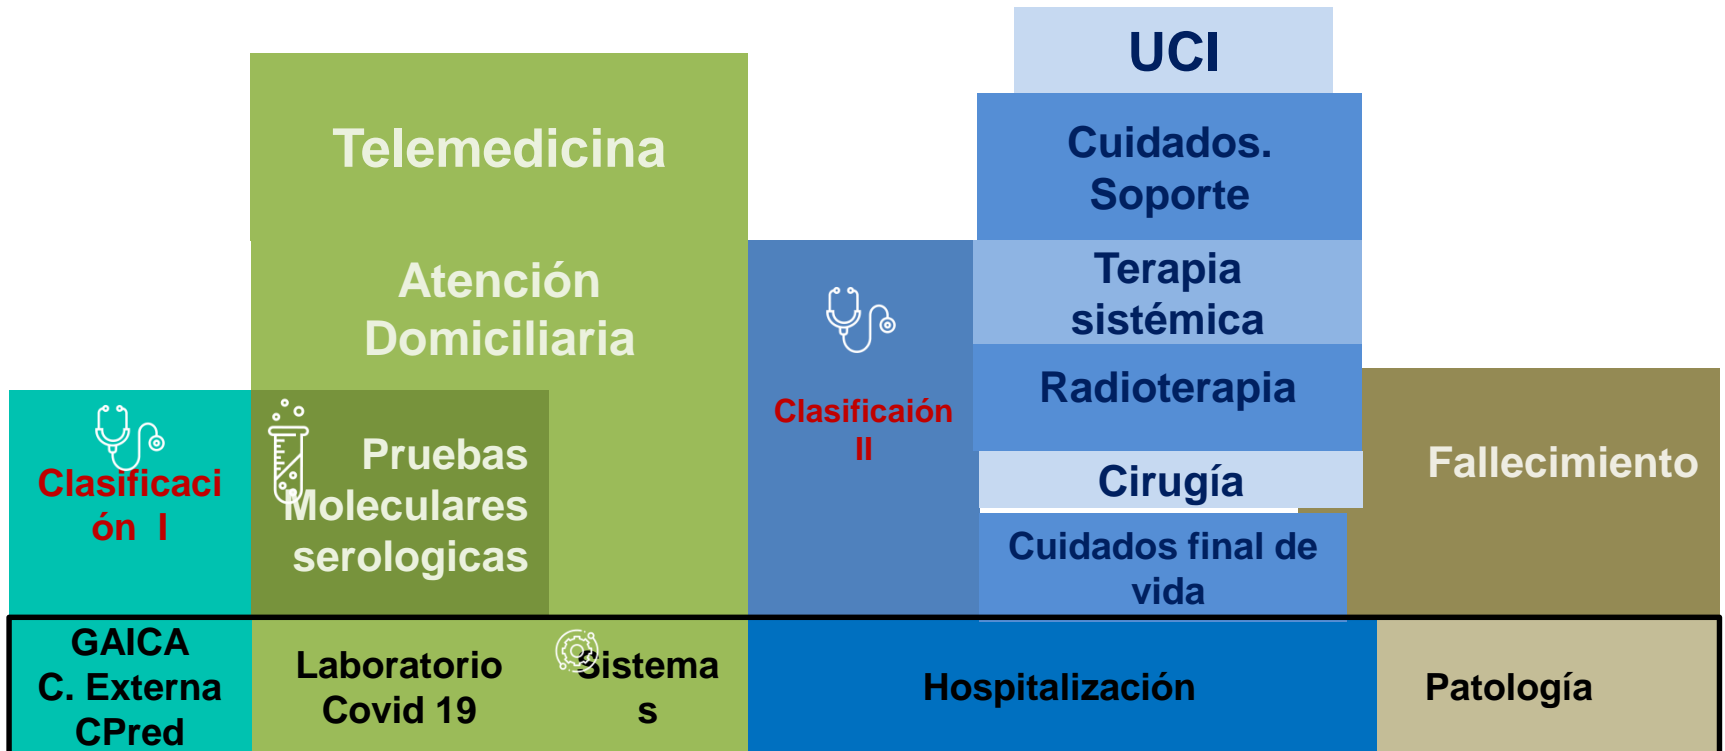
Telemedicina

Atención Domiciliaria

Clasificaci ón I

Pruebas Moleculares serologicas

Clasificaión II

UCI

Cuidados. Soporte

Terapia sistémica

Radioterapia

Cirugía

Cuidados final de vida

Fallecimiento

GAICA
C. Externa
CPred

Laboratorio Covid 19

Sistema s

Hospitalización

Patología